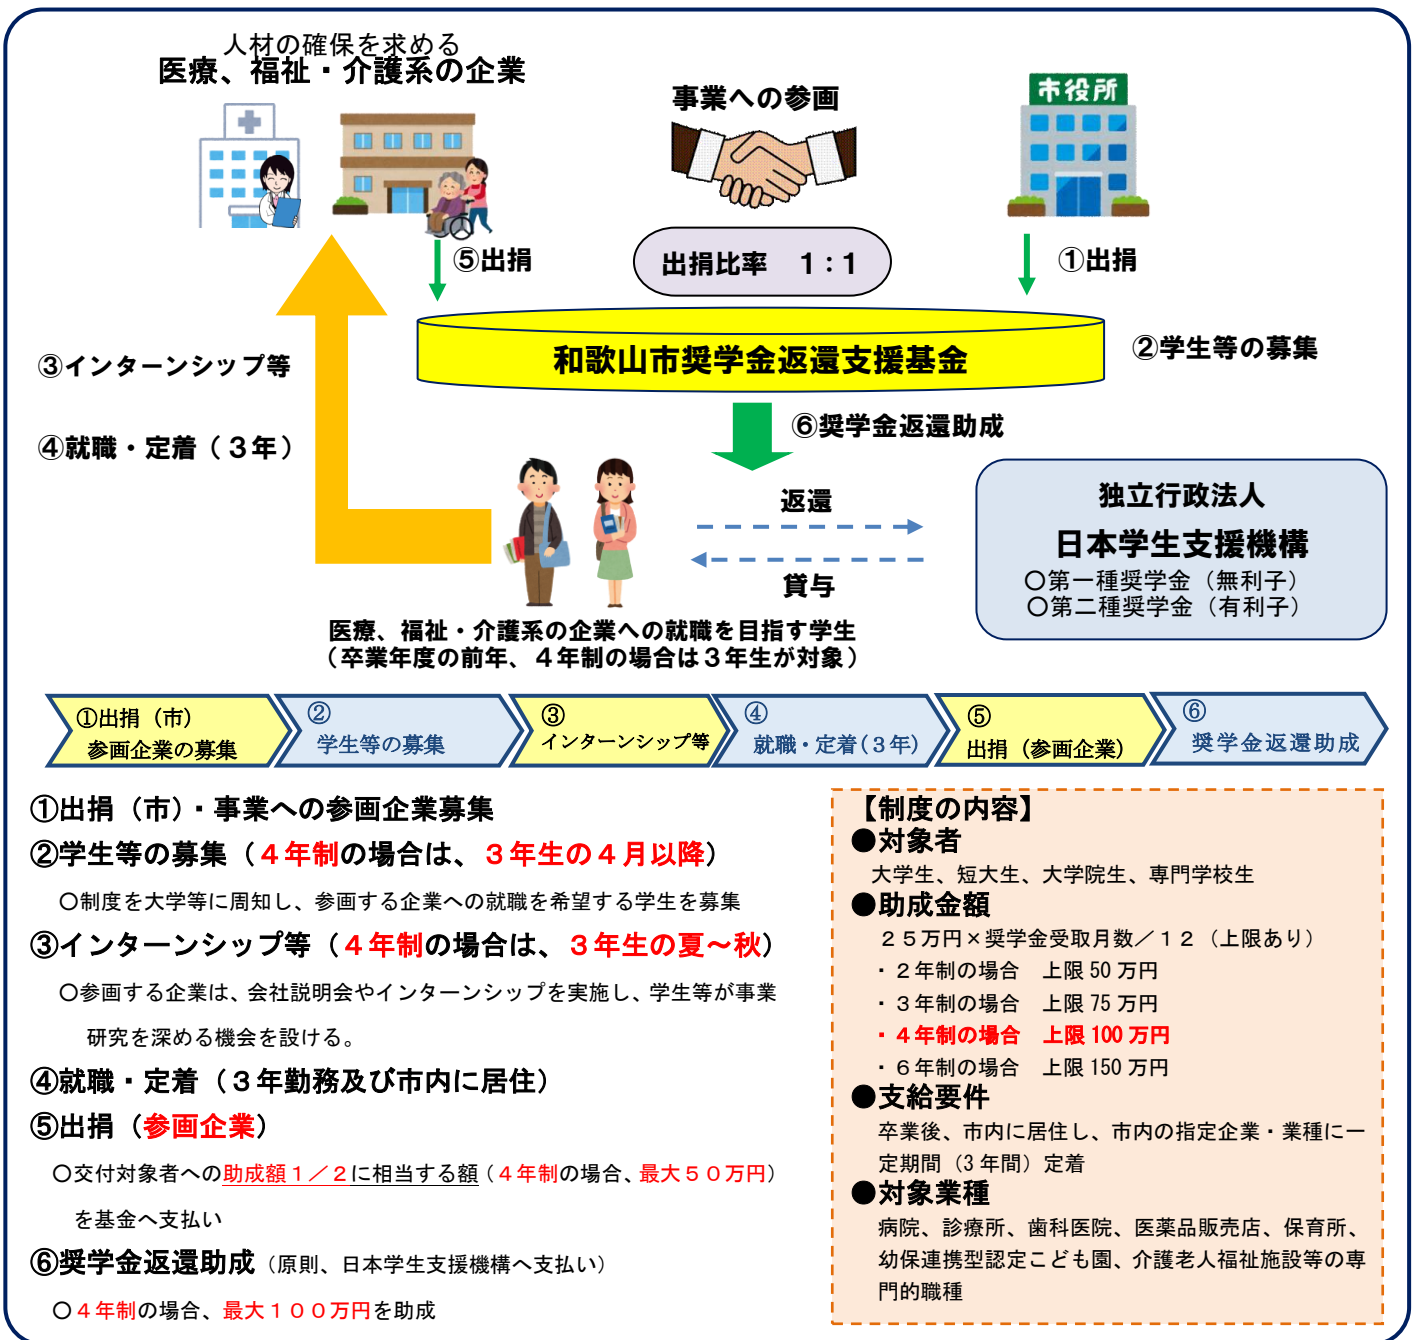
人材の確保を求める
医療、福祉・介護系の企業

事業への参画

市役所

⑤出捐

出捐比率　１：１

①出捐

和歌山市奨学金返還支援基金

②学生等の募集

③インターンシップ等

④就職・定着（３年）

⑥奨学金返還助成

返還

貸与

独立行政法人
日本学生支援機構
〇第一種奨学金（無利子）
〇第二種奨学金（有利子）

医療、福祉・介護系の企業への就職を目指す学生
（卒業年度の前年、４年制の場合は３年生が対象）

①出捐（市）参画企業の募集

②学生等の募集

③インターンシップ等

④就職・定着(３年)

⑤出捐（参画企業）

⑥奨学金返還助成

①出捐（市）・事業への参画企業募集
②学生等の募集（４年制の場合は、３年生の４月以降）
〇制度を大学等に周知し、参画する企業への就職を希望する学生を募集
③インターンシップ等（４年制の場合は、３年生の夏～秋）
〇参画する企業は、会社説明会やインターンシップを実施し、学生等が事業研究を深める機会を設ける。
④就職・定着（３年勤務及び市内に居住）
⑤出捐（参画企業）
〇交付対象者への助成額１／２に相当する額（４年制の場合、最大５０万円）を基金へ支払い
⑥奨学金返還助成（原則、日本学生支援機構へ支払い）
〇４年制の場合、最大１００万円を助成

【制度の内容】
●対象者
大学生、短大生、大学院生、専門学校生
●助成金額
２５万円×奨学金受取月数／１２（上限あり）
・２年制の場合　上限 50 万円
・３年制の場合　上限 75 万円
・４年制の場合　上限 100 万円
・６年制の場合　上限 150 万円
●支給要件
卒業後、市内に居住し、市内の指定企業・業種に一定期間（3 年間）定着
●対象業種
病院、診療所、歯科医院、医薬品販売店、保育所、幼保連携型認定こども園、介護老人福祉施設等の専門的職種